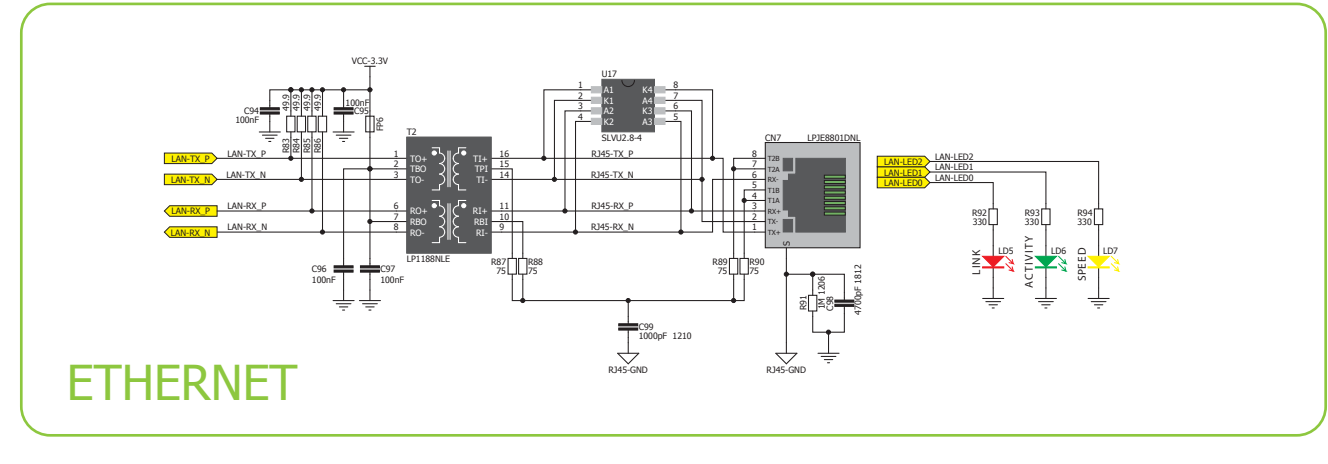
VCC-3.3V

C94
100nF

49.9
49.9
49.9
49.9

R83
R84
R85
R86

100nF
C95

FP6

T2

LAN-TX_P
LAN-TX_N
LAN-RX_P
LAN-RX_N

LAN-TX_P
LAN-TX_N
LAN-RX_P
LAN-RX_N

1
2
3
6
7
8

TO+
TBO
TO-
RO+
RBO
RO-

TI+
TP1
TI-
RI+
RBI
RI-

16
15
14
11
10
9

LP1188NLE

C96
100nF

C97
100nF

U17

1
2
3
4
A1
K1
A2
K2
K4
A4
K3
A3
8
7
6
5

SLVU2.8-4

RJ45-TX_P
RJ45-TX_N
RJ45-RX_P
RJ45-RX_N

R87
75
R88
75

R89
75
R90
75

C99
1000pF 1210

RJ45-GND

CN7
LPJE8801DNL

8
7
6
5
4
3
2
1

T2B
T2A
RX-
T1B
T1A
RX+
TX-
TX+

S

R91
1M 1206
C98
4700pF 1812

RJ45-GND

LAN-LED2
LAN-LED1
LAN-LED0

LAN-LED2
LAN-LED1
LAN-LED0

R92
330
R93
330
R94
330

LD5
LD6
LD7

LINK
ACTIVITY
SPEED

ETHERNET